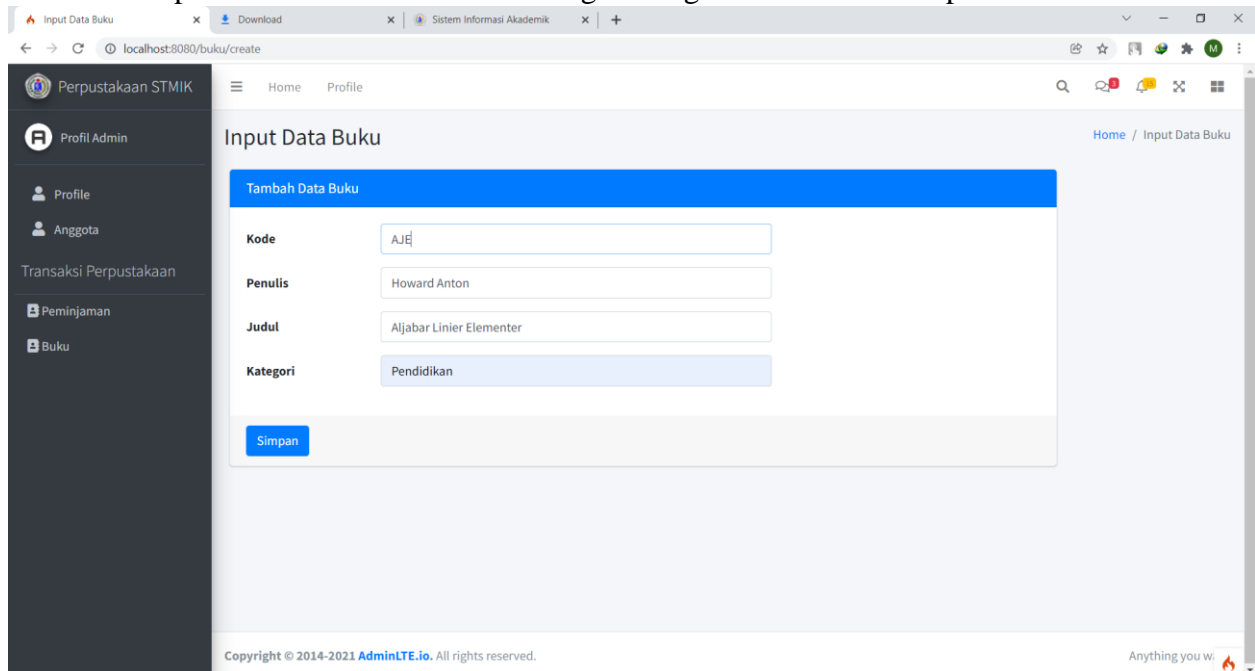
Input Data Buku
Download
Sistem Informasi Akademik
localhost:8080/buku/create

Perpustakaan STMIK
Home Profile
Profil Admin
Profile
Anggota
Transaksi Perpustakaan
Peminjaman
Buku

Input Data Buku
Home / Input Data Buku

Tambah Data Buku

Kode AJE
Penulis Howard Anton
Judul Aljabar Linier Elementer
Kategori Pendidikan

Simpan

Copyright © 2014-2021 AdminLTE.io. All rights reserved.
Anything you w